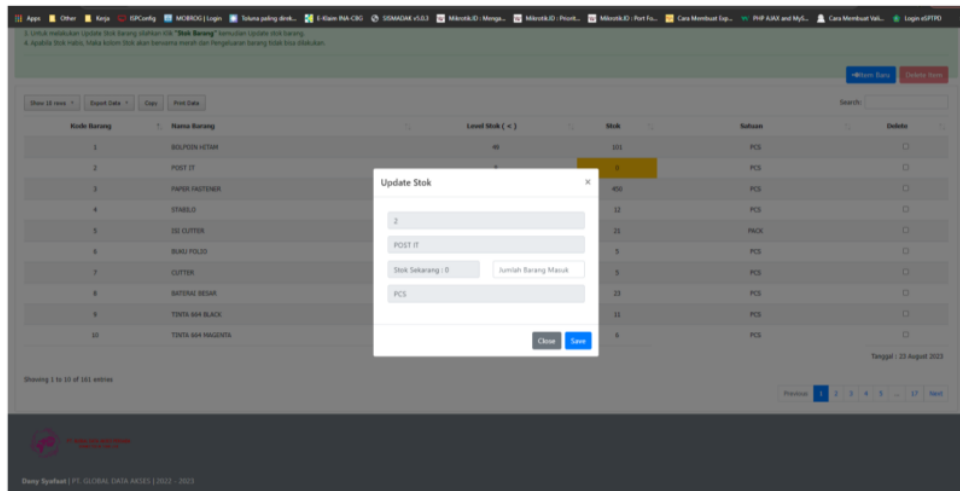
Apps | Other | Kerja | ISPConfig | MOBROG | Login | Toluna paling direk... | E-Klaim INA-CBG | SISMADAK v5.0.3 | MikrotikID : Menga... | MikrotikID : Priorit... | MikrotikID : Port Fo... | Cara Membuat Exp... | PHP AJAX and MyS... | Cara Membuat Vali... | Login eSPTPD

3. Untuk melakukan Update Stok Barang silahkan klik "Stok Barang" kemudian Update stok barang.
4. Apabila Stok Habis, Maka kolom Stok akan berwarna merah dan Pengeluaran barang tidak bisa dilakukan.

+Item Baru | Delete Item

Show 10 rows | Export Data | Copy | Print Data

Search:

| Kode Barang | Nama Barang | Level Stok ( < ) | Stok | Satuan | Delete |
|---|---|---|---|---|---|
| 1 | BOLPOIN HITAM | 49 | 101 | PCS | |
| 2 | POST IT | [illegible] | 0 | PCS | |
| 3 | PAPER FASTENER | | 450 | PCS | |
| 4 | STABILO | | 12 | PCS | |
| 5 | D2 CUTTER | | 21 | PACK | |
| 6 | BUKU FOLIO | | 5 | PCS | |
| 7 | CUTTER | | 5 | PCS | |
| 8 | BATERAI BESAR | | 23 | PCS | |
| 9 | TINTA 664 BLACK | | 11 | PCS | |
| 10 | TINTA 664 MAGENTA | | 4 | PCS | |

Update Stok ×

2

POST IT

Stok Sekarang : 0 | Jumlah Barang Masuk

PCS

Close | Save

Tanggal : 23 August 2023

Showing 1 to 10 of 161 entries

Previous 1 2 3 4 5 ... 17 Next

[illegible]

Dany Syafaat | PT. GLOBAL DATA AKSES | 2022 - 2023